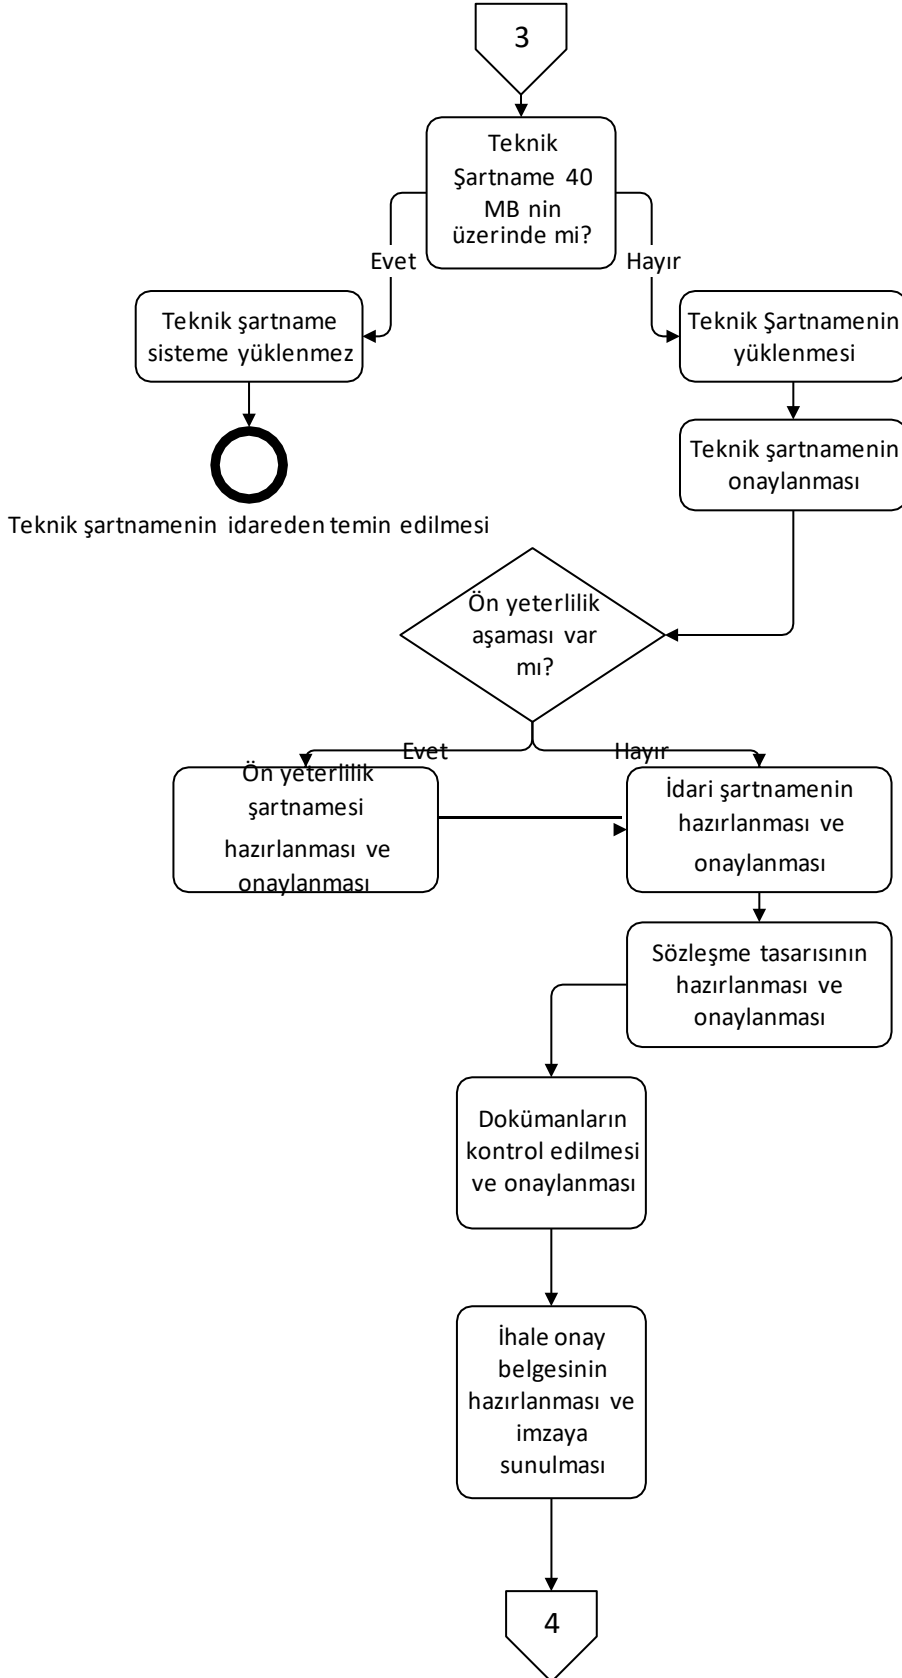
3

Teknik Şartname 40 MB nin üzerinde mi?

Evet

Hayır

Teknik şartname sisteme yüklenmez

Teknik şartnamenin idareden temin edilmesi

Teknik Şartnamenin yüklenmesi

Teknik şartnamenin onaylanması

Ön yeterlilik aşaması var mı?

Evet

Hayır

Ön yeterlilik şartnamesi hazırlanması ve onaylanması

İdari şartnamenin hazırlanması ve onaylanması

Sözleşme tasarısının hazırlanması ve onaylanması

Dokümanların kontrol edilmesi ve onaylanması

İhale onay belgesinin hazırlanması ve imzaya sunulması

4